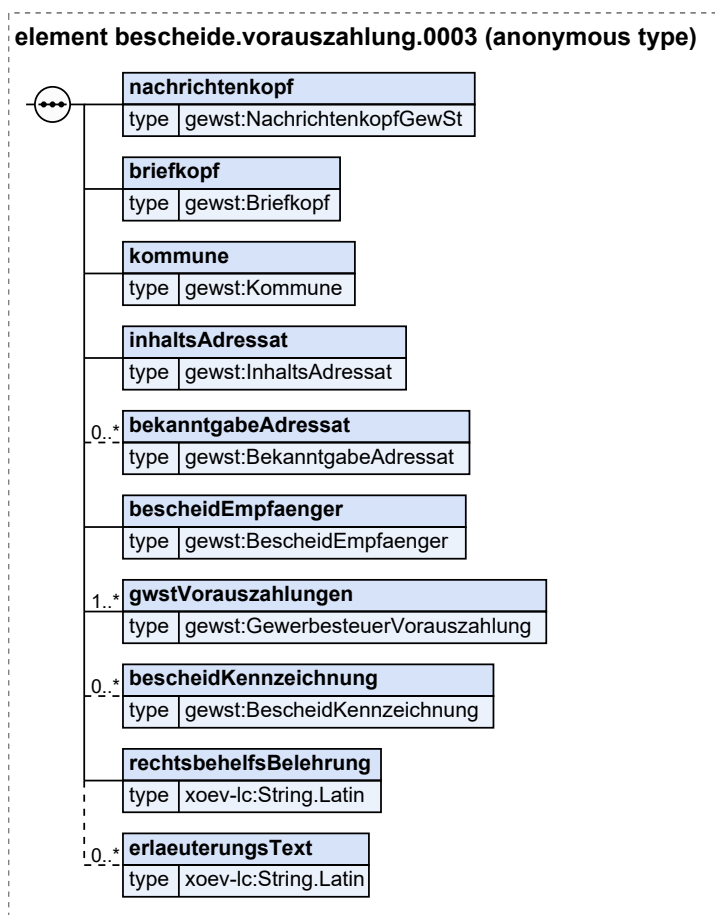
element bescheide.vorauszahlung.0003 (anonymous type)

nachrichtenkopf
type gewst:NachrichtenkopfGewSt

briefkopf
type gewst:Briefkopf

kommune
type gewst:Kommune

inhaltsAdressat
type gewst:InhaltsAdressat

0..*
bekanntgabeAdressat
type gewst:BekanntgabeAdressat

bescheidEmpfaenger
type gewst:BescheidEmpfaenger

1..*
gwstVorauszahlungen
type gewst:GewerbesteuerVorauszahlung

0..*
bescheidKennzeichnung
type gewst:BescheidKennzeichnung

rechtsbehelfsBelehrung
type xoev-lc:String.Latin

0..*
erlaeuterungsText
type xoev-lc:String.Latin